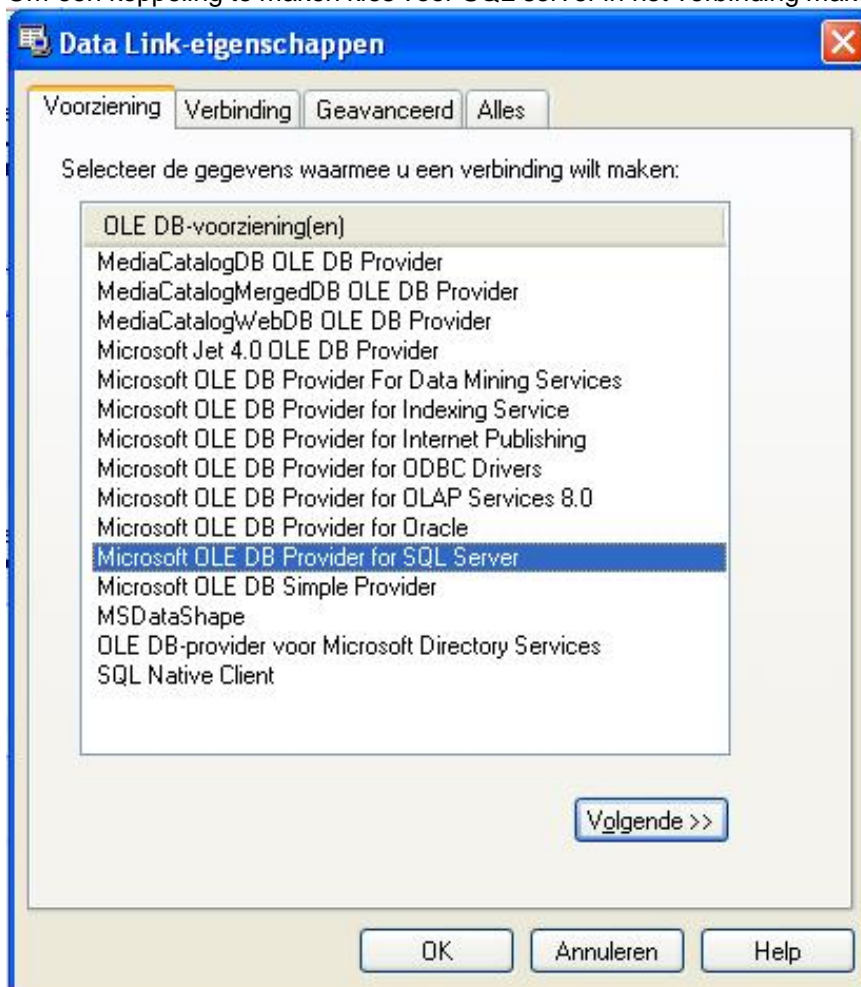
Om een koppeling te maken Kies voor SQL server in het verbinding mak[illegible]

Data Link-eigenschappen

Voorziening | Verbinding | Geavanceerd | Alles

Selecteer de gegevens waarmee u een verbinding wilt maken:

OLE DB-voorziening(en)
MediaCatalogDB OLE DB Provider
MediaCatalogMergedDB OLE DB Provider
MediaCatalogWebDB OLE DB Provider
Microsoft Jet 4.0 OLE DB Provider
Microsoft OLE DB Provider For Data Mining Services
Microsoft OLE DB Provider for Indexing Service
Microsoft OLE DB Provider for Internet Publishing
Microsoft OLE DB Provider for ODBC Drivers
Microsoft OLE DB Provider for OLAP Services 8.0
Microsoft OLE DB Provider for Oracle
Microsoft OLE DB Provider for SQL Server
Microsoft OLE DB Simple Provider
MSDataShape
OLE DB-provider voor Microsoft Directory Services
SQL Native Client

Volgende >>

OK | Annuleren | Help